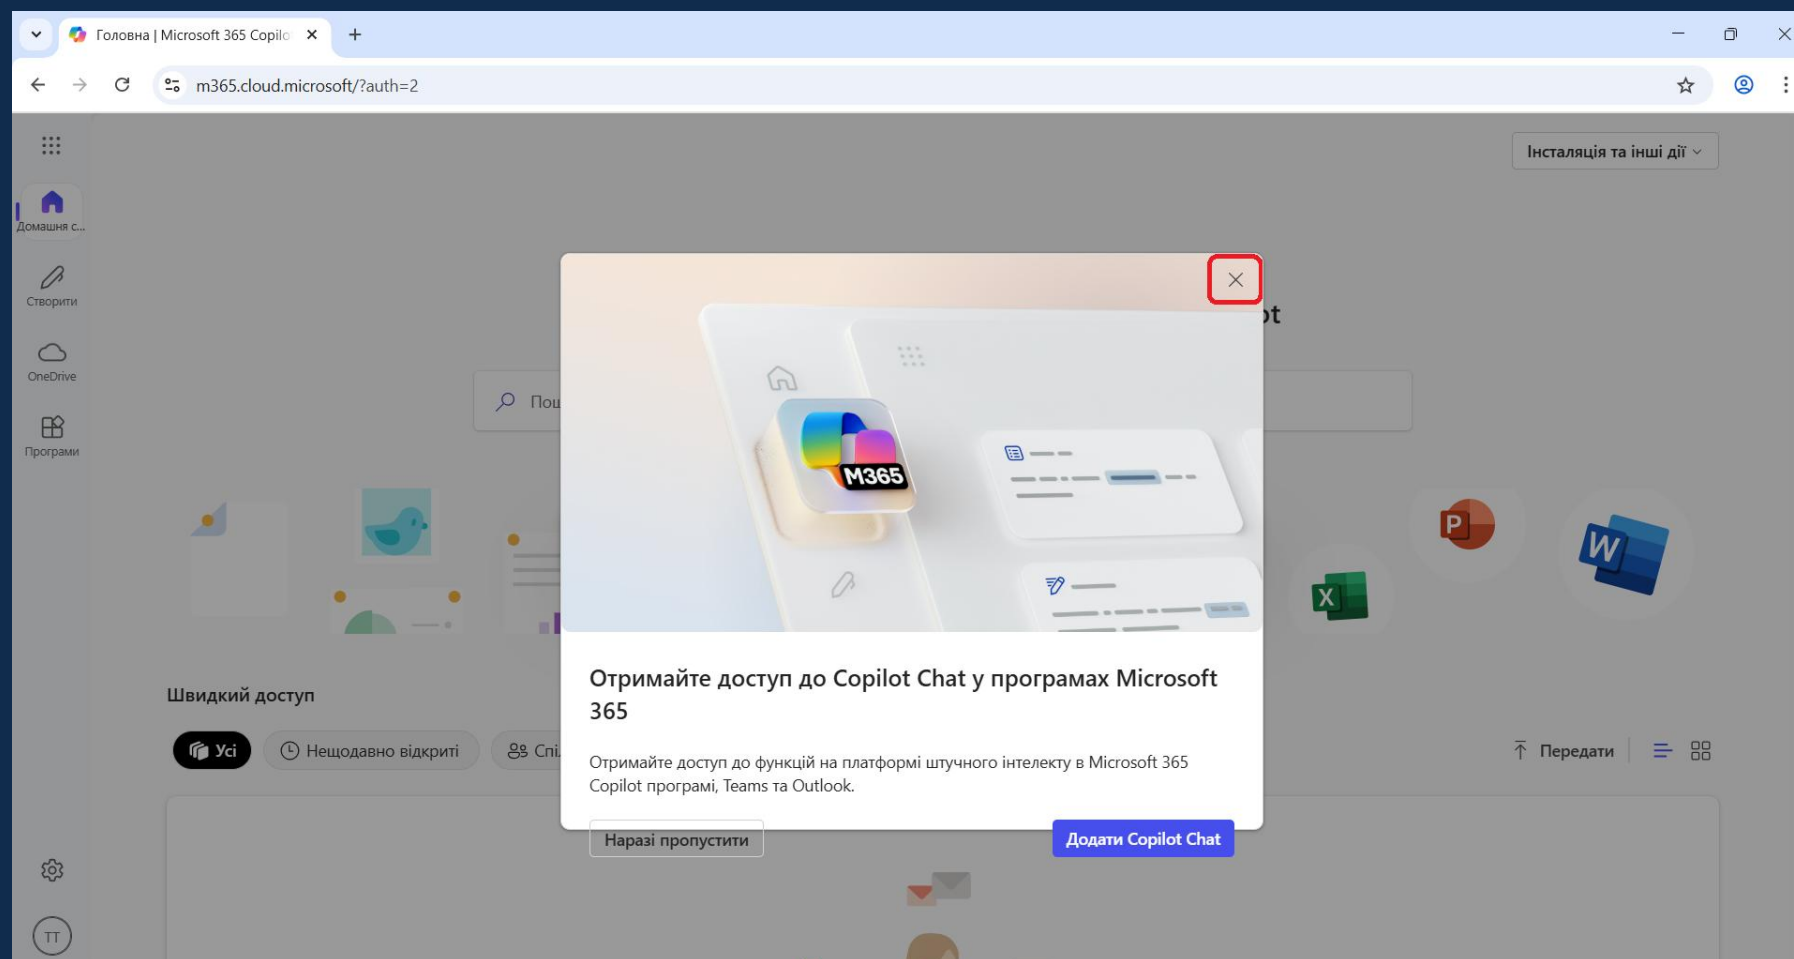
Головна | Microsoft 365 Copilo
+
m365.cloud.microsoft/?auth=2

Домашня с...
Створити
OneDrive
Програми

Інсталяція та інші дії

ot

Пош

M365

Отримайте доступ до Copilot Chat у програмах Microsoft 365

Отримайте доступ до функцій на платформі штучного інтелекту в Microsoft 365 Copilot програмі, Teams та Outlook.

Наразі пропустити

Додати Copilot Chat

Швидкий доступ

Усі
Нещодавно відкриті
Спі

Передати

TT